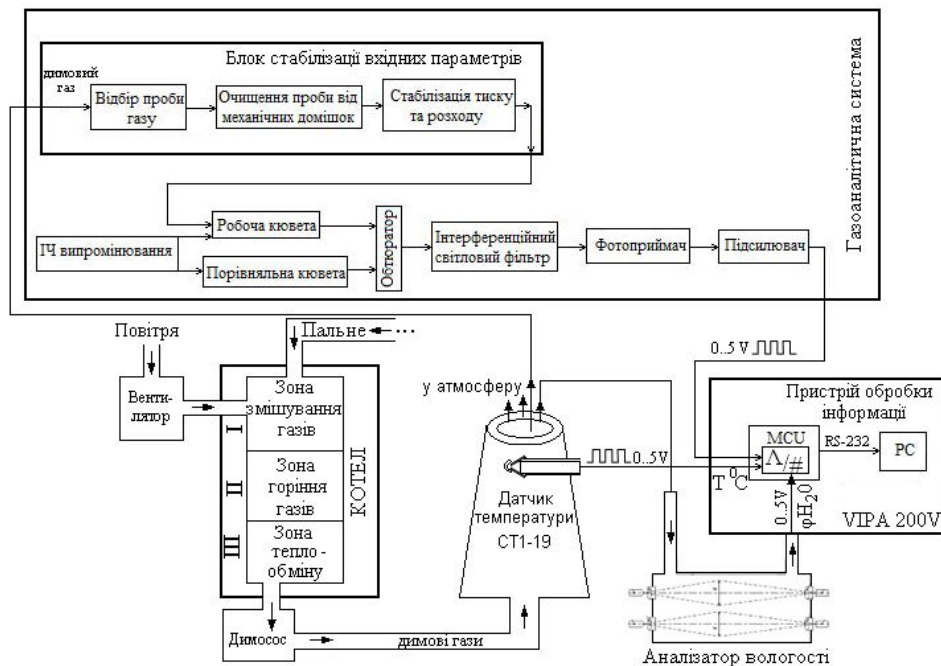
Блок стабілізації вхідних параметрів

Газоаналітична система

димовий газ

Відбір проби газу

Очищення проби від механічних домішок

Стабілізація тиску та розходу

Робоча кювета

ІЧ випромінювання

Порівняльна кювета

Обтюратор

Інтерференційний світловий фільтр

Фотоприймач

Підсилювач

Повітря

Пальне

Венти-лятор

Зона змішування газів

Зона горіння газів

Зона тепло - обміну

I

II

III

КОТЕЛ

у атмосферу

0..5 V

0..5V

Датчик температури СТ1-19

Пристрій обробки інформації

MCU

$\Lambda/_{\#}$

RS-232

PC

$T^0C$

0..5V

$\varphi H_20$

VIPA 200V

Димосос

димові гази

Аналізатор вологості